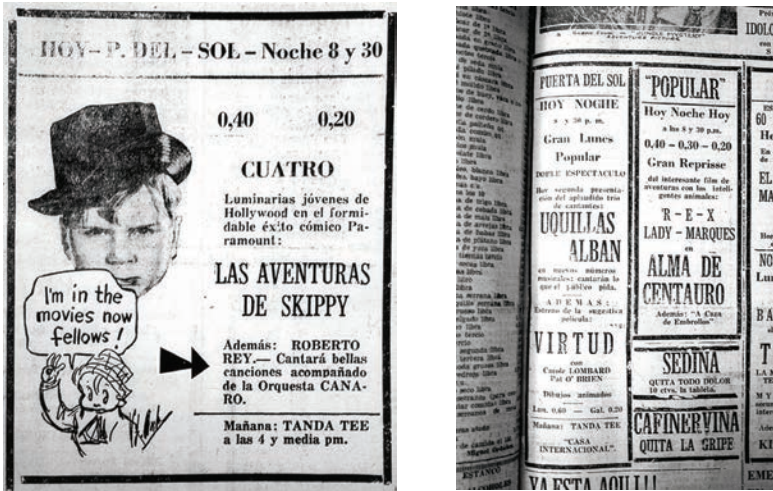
HOY- P. DEL - SOL - Noche 8 y 30

0,40 0,20

CUATRO

Luminarias jóvenes de Hollywood en el formidable éxito cómico Paramount:

LAS AVENTURAS DE SKIPPY

I'm in the movies now fellows!

Además: ROBERTO REY.— Cantará bellas canciones acompañado de la Orquesta CANARO.

Mañana: TANDA TEE a las 4 y media pm.

PUERTA DEL SOL
HOY NOCHE
a y 30 p. m.
Gran Lunes Popular
DOBLE ESPECTACULO
Hoy segunda presentación del aplaudido trio de cantantes:
UQUILLAS ALBAN
en nuevos números musicales: cantarán lo que el público pida.
ADEMAS: Estreno de la sugestiva película:
VIRTUD
con Carole LOMBARD Pat O' BRIEN
Dibujos animados
Lun. 0.60 — Gal. 0.20
Mañana: TANDA TEE
"CASA INTERNACIONAL".

"POPULAR"
Hoy Noche Hoy
a las 8 y 30 p.m.
0.40 – 0.30 – 0.20
Gran Reprisse
del interesante film de aventuras con los inteligentes animales:
R-E-X
LADY – MARQUES
ALMA DE CENTAURO
Además: "A Caza de Embrollos"

SEDINA
QUITA TODO DOLOR
10 ctvs. la tableta

CAFINERVINA
QUITA LA GRIPE

IDOLO

YA ESTA AQUI!